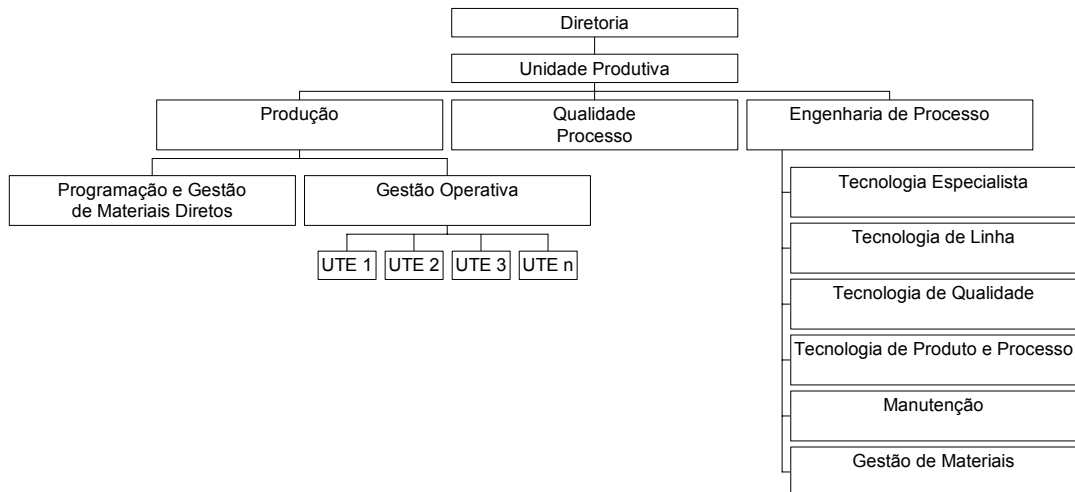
Diretoria

Unidade Produtiva

Produção

Qualidade Processo

Engenharia de Processo

Programação e Gestão de Materiais Diretos

Gestão Operativa

UTE 1

UTE 2

UTE 3

UTE n

Tecnologia Especialista

Tecnologia de Linha

Tecnologia de Qualidade

Tecnologia de Produto e Processo

Manutenção

Gestão de Materiais